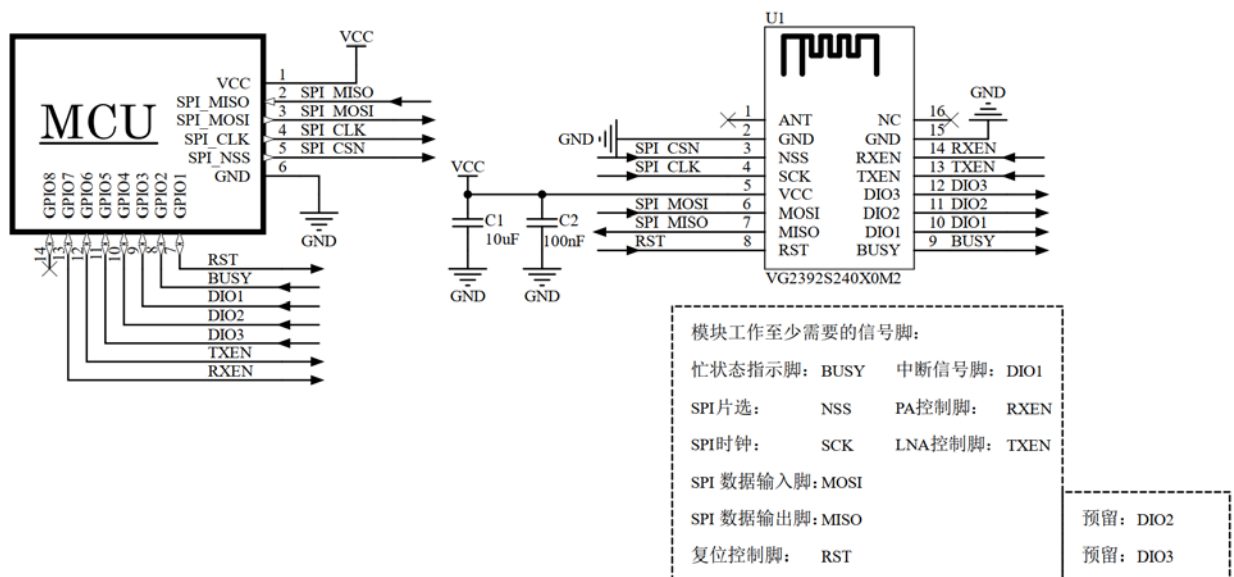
VCC

MCU

VCC
SPI_MISO
SPI_MOSI
SPI_CLK
SPI_NSS
GND

1
2 SPI_MISO
3 SPI_MOSI
4 SPI_CLK
5 SPI_CSN
6

GND

GPIO8 GPIO7 GPIO6 GPIO5 GPIO4 GPIO3 GPIO2 GPIO1

14 13 12 11 10 9 8 7

RST
BUSY
DIO1
DIO2
DIO3
TXEN
RXEN

VCC
C1
10uF
C2
100nF
GND
GND

U1

GND
SPI_CSN
SPI_CLK
SPI_MOSI
SPI_MISO
RST

1 ANT
2 GND
3 NSS
4 SCK
5 VCC
6 MOSI
7 MISO
8 RST

NC 16
GND 15
RXEN 14 RXEN
TXEN 13 TXEN
DIO3 12 DIO3
DIO2 11 DIO2
DIO1 10 DIO1
BUSY 9 BUSY

GND

VG2392S240X0M2

模块工作至少需要的信号脚：

忙状态指示脚：BUSY 中断信号脚：DIO1

SPI片选： NSS PA控制脚： RXEN

SPI时钟： SCK LNA控制脚： TXEN

SPI 数据输入脚：MOSI

SPI 数据输出脚：MISO

复位控制脚： RST

预留：DIO2

预留：DIO3